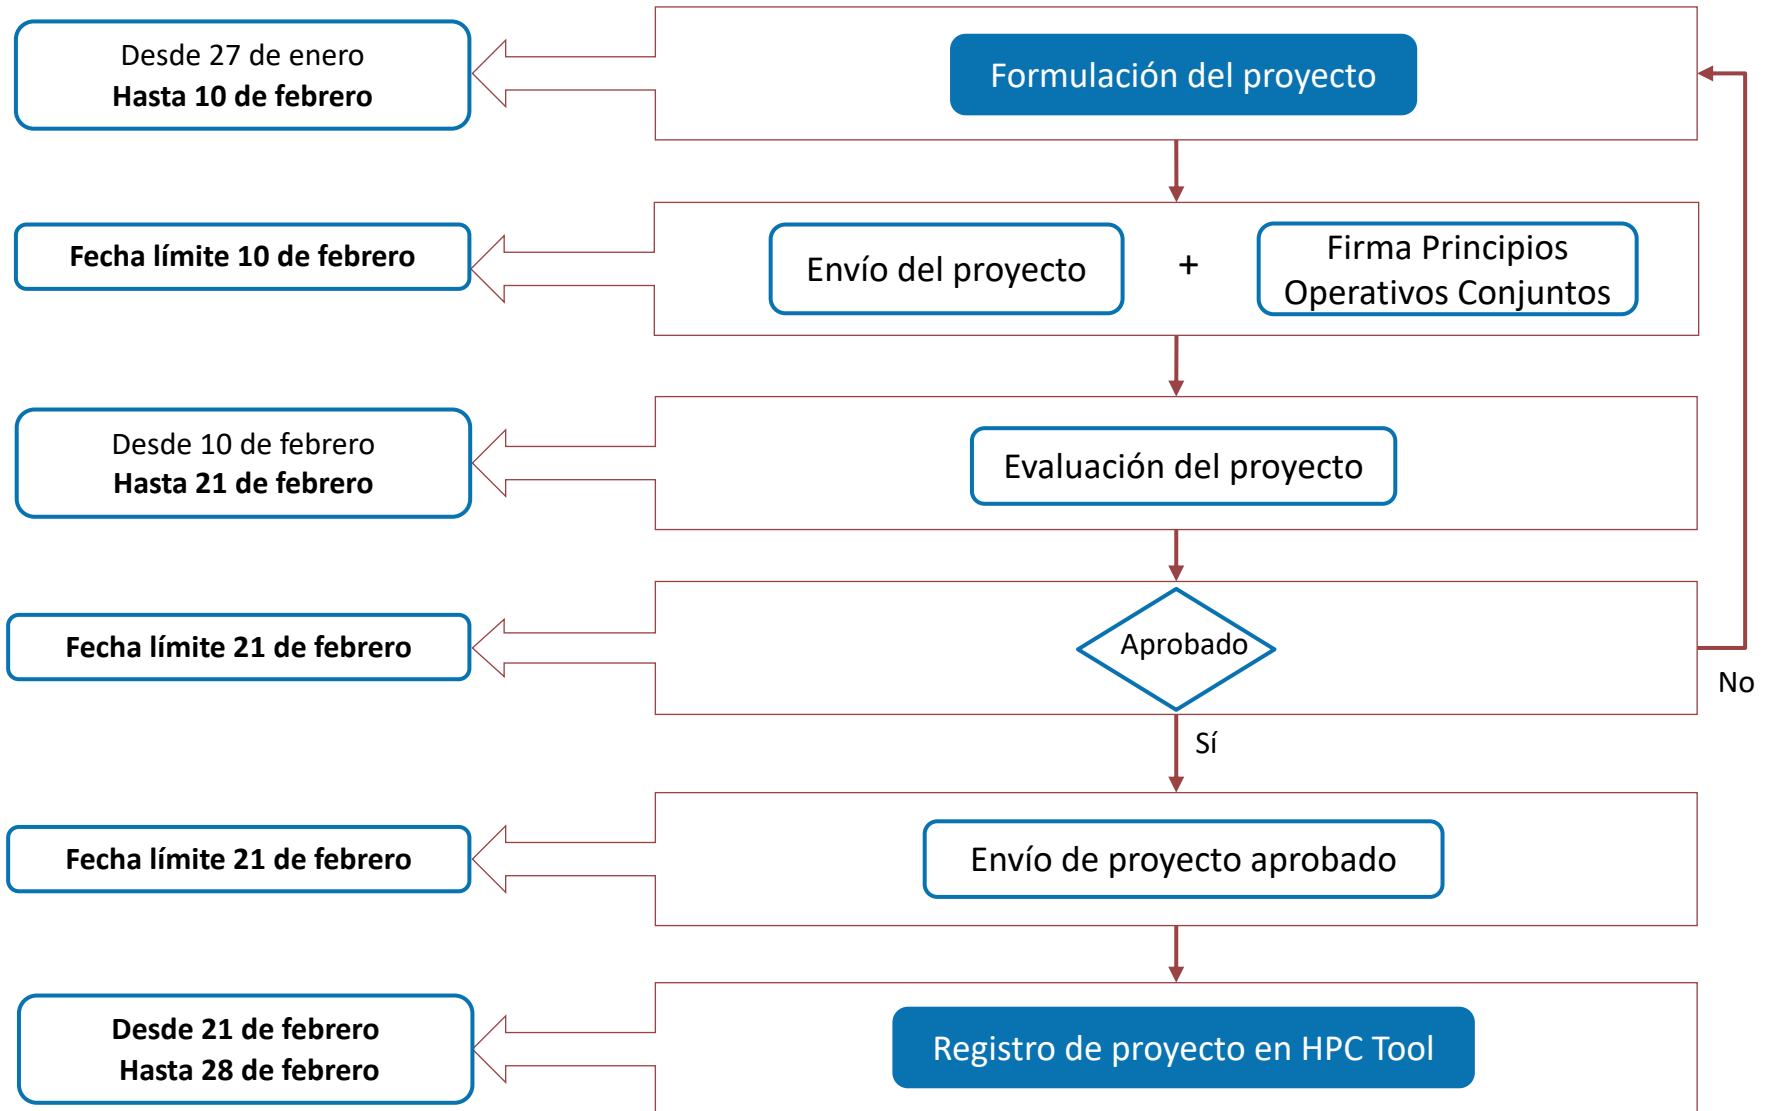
Desde 27 de enero
**Hasta 10 de febrero**

Formulación del proyecto

**Fecha límite 10 de febrero**

Envío del proyecto + Firma Principios Operativos Conjuntos

Desde 10 de febrero
**Hasta 21 de febrero**

Evaluación del proyecto

**Fecha límite 21 de febrero**

Aprobado

No

Sí

**Fecha límite 21 de febrero**

Envío de proyecto aprobado

**Desde 21 de febrero**
**Hasta 28 de febrero**

Registro de proyecto en HPC Tool